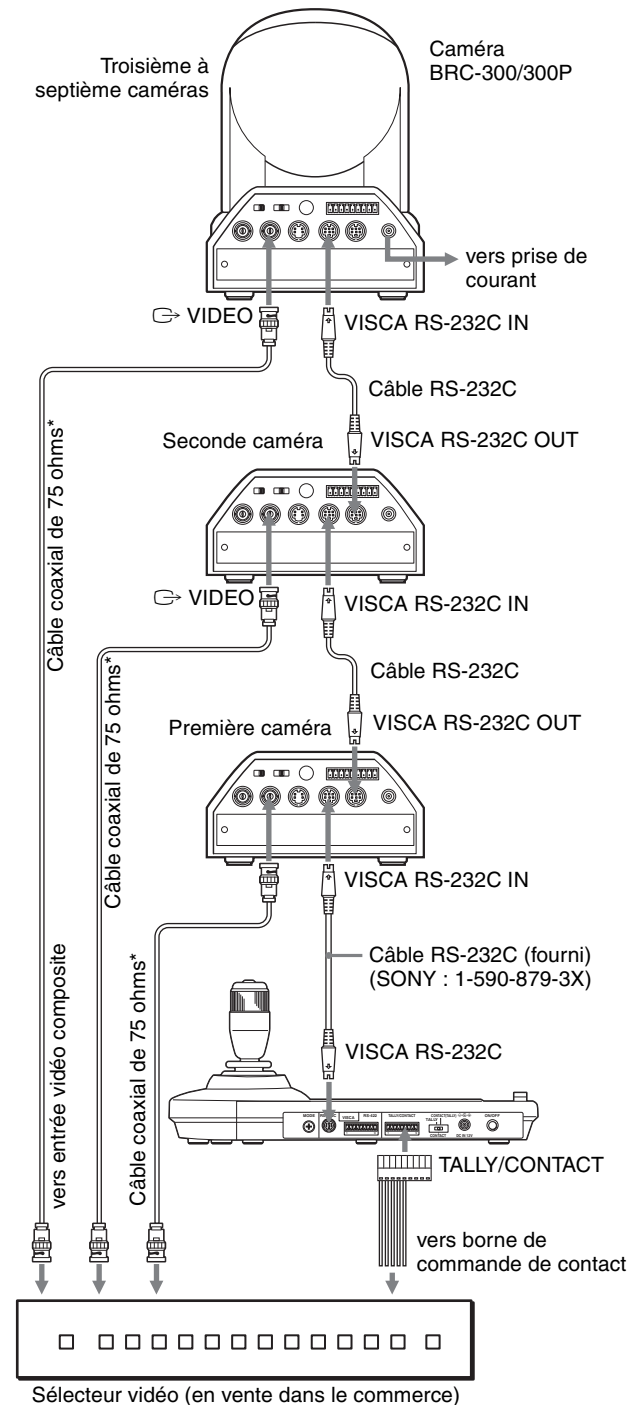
Troisième à septième caméras

Caméra BRC-300/300P

vers prise de courant

VIDEO

VISCA RS-232C IN

Câble RS-232C

Seconde caméra

VISCA RS-232C OUT

Câble coaxial de 75 ohms*

VIDEO

VISCA RS-232C IN

Câble RS-232C

Première caméra

VISCA RS-232C OUT

Câble coaxial de 75 ohms*

VISCA RS-232C IN

Câble RS-232C (fourni) (SONY : 1-590-879-3X)

VISCA RS-232C

Câble coaxial de 75 ohms*

vers entrée vidéo composite

MODE

VISCA

RS-422

TALLY/CONTACT

CONTACT/TALLY

TALLY

CONTACT

DC IN 12V

ON/OFF

TALLY/CONTACT

vers borne de commande de contact

Sélecteur vidéo (en vente dans le commerce)